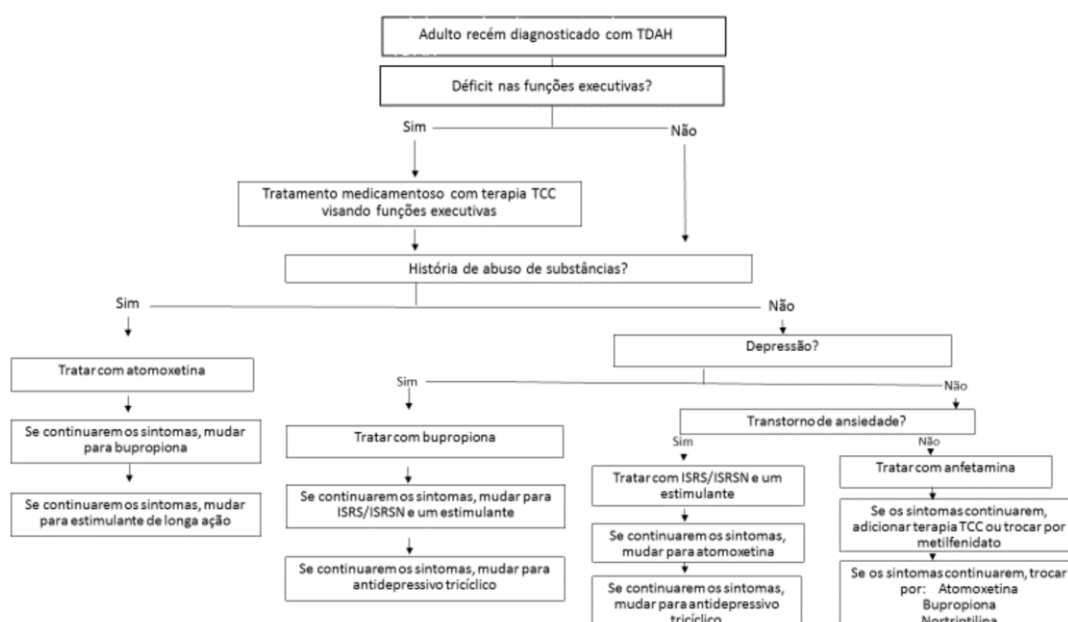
Adulto recém diagnosticado com TDAH

Déficit nas funções executivas?

Sim

Não

Tratamento medicamentoso com terapia TCC visando funções executivas

História de abuso de substâncias?

Sim

Não

Tratar com atomoxetina

Se continuarem os sintomas, mudar para bupropiona

Se continuarem os sintomas, mudar para estimulante de longa ação

Depressão?

Sim

Não

Tratar com bupropiona

Se continuarem os sintomas, mudar para ISRS/ISRSN e um estimulante

Se continuarem os sintomas, mudar para antidepressivo tricíclico

Transtorno de ansiedade?

Sim

Não

Tratar com ISRS/ISRSN e um estimulante

Se continuarem os sintomas, mudar para atomoxetina

Se continuarem os sintomas, mudar para antidepressivo tricíclico

Tratar com anfetamina

Se os sintomas continuarem, adicionar terapia TCC ou trocar por metilfenidato

Se os sintomas continuarem, trocar por: Atomoxetina Bupropiona Nortriptilina